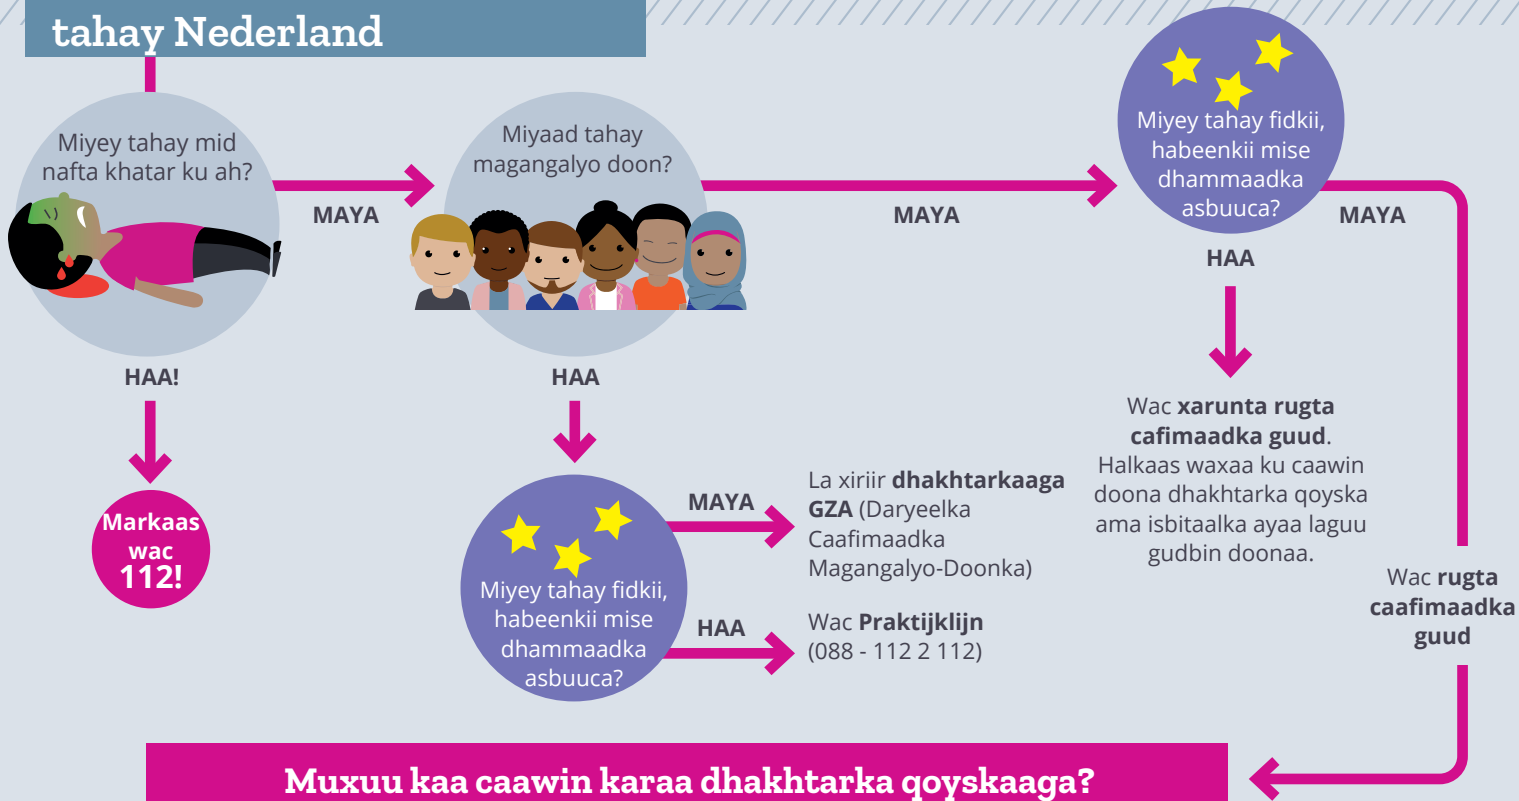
tahay Nederland

Miyey tahay mid nafta khatar ku ah?

MAYA

Miyaad tahay magangalyo doon?

MAYA

Miyey tahay fidkii, habeenkii mise dhammaadka asbuuca?

MAYA

HAA!

Markaas wac 112!

HAA

Miyey tahay fidkii, habeenkii mise dhammaadka asbuuca?

MAYA

La xiriir **dhakhtarkaaga GZA** (Daryeelka Caafimaadka Magangalyo-Doonka)

HAA

Wac **Praktijklijn** (088 - 112 2 112)

HAA

Wac **xarunta rugta cafimaadka guud**. Halkaas waxaa ku caawin doona dhakhtarka qoyska ama isbitaalka ayaa laguu gudbin doonaa.

Wac **rugta caafimaadka guud**

Muxuu kaa caawin karaa dhakhtarka qoyskaaga?